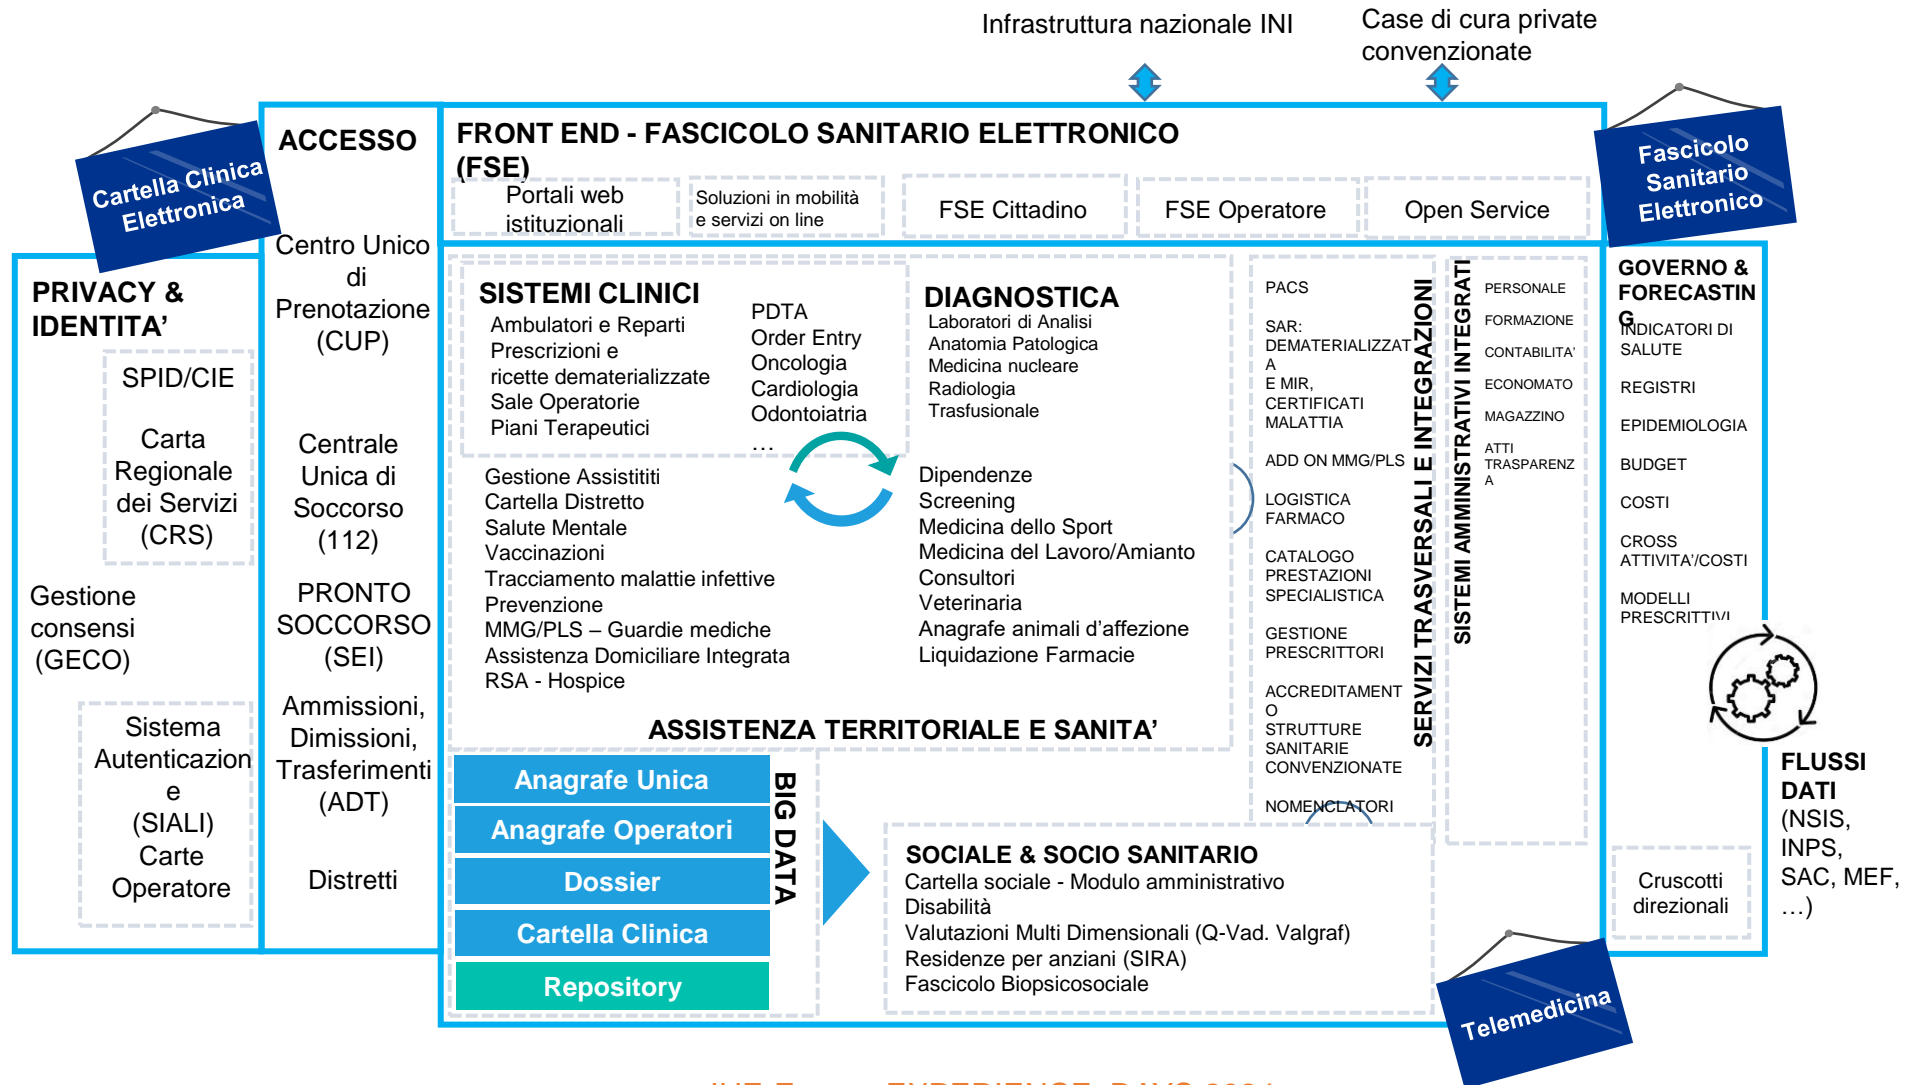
Infrastruttura nazionale INI

Case di cura private convenzionate

Cartella Clinica Elettronica

ACCESSO

FRONT END - FASCICOLO SANITARIO ELETTRONICO (FSE)

Fascicolo Sanitario Elettronico

Portali web istituzionali

Soluzioni in mobilità e servizi on line

FSE Cittadino

FSE Operatore

Open Service

PRIVACY & IDENTITA'

SPID/CIE

Carta Regionale dei Servizi (CRS)

Gestione consensi (GECO)

Sistema Autenticazione (SIALI) Carte Operatore

Centro Unico di Prenotazione (CUP)

Centrale Unica di Soccorso (112)

PRONTO SOCCORSO (SEI)

Ammissioni, Dimissioni, Trasferimenti (ADT)

Distretti

SISTEMI CLINICI
Ambulatori e Reparti
Prescrizioni e ricette dematerializzate
Sale Operatorie
Piani Terapeutici

PDTA
Order Entry
Oncologia
Cardiologia
Odontoiatria
…

DIAGNOSTICA
Laboratori di Analisi
Anatomia Patologica
Medicina nucleare
Radiologia
Trasfusionale

Gestione Assistiti
Cartella Distretto
Salute Mentale
Vaccinazioni
Tracciamento malattie infettive
Prevenzione
MMG/PLS – Guardie mediche
Assistenza Domiciliare Integrata
RSA - Hospice

Dipendenze
Screening
Medicina dello Sport
Medicina del Lavoro/Amianto
Consultori
Veterinaria
Anagrafe animali d'affezione
Liquidazione Farmacie

ASSISTENZA TERRITORIALE E SANITA'

PACS
SAR: DEMATERIALIZZATA E MIR, CERTIFICATI MALATTIA
ADD ON MMG/PLS
LOGISTICA FARMACO
CATALOGO PRESTAZIONI SPECIALISTICA
GESTIONE PRESCRITTORI
ACCREDITAMENTO STRUTTURE SANITARIE CONVENZIONATE
NOMENCLATORI

SERVIZI TRASVERSALI E INTEGRAZIONI

SISTEMI AMMINISTRATIVI INTEGRATI

PERSONALE
FORMAZIONE
CONTABILITA'
ECONOMATO
MAGAZZINO
ATTI TRASPARENZA

GOVERNO & FORECASTING
INDICATORI DI SALUTE
REGISTRI
EPIDEMIOLOGIA
BUDGET
COSTI
CROSS ATTIVITA'/COSTI
MODELLI PRESCRITTIVI

FLUSSI DATI (NSIS, INPS, SAC, MEF, …)

Cruscotti direzionali

Anagrafe Unica
Anagrafe Operatori
Dossier
Cartella Clinica
Repository

BIG DATA

SOCIALE & SOCIO SANITARIO
Cartella sociale - Modulo amministrativo
Disabilità
Valutazioni Multi Dimensionali (Q-Vad. Valgraf)
Residenze per anziani (SIRA)
Fascicolo Biopsicosociale

Telemedicina

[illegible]